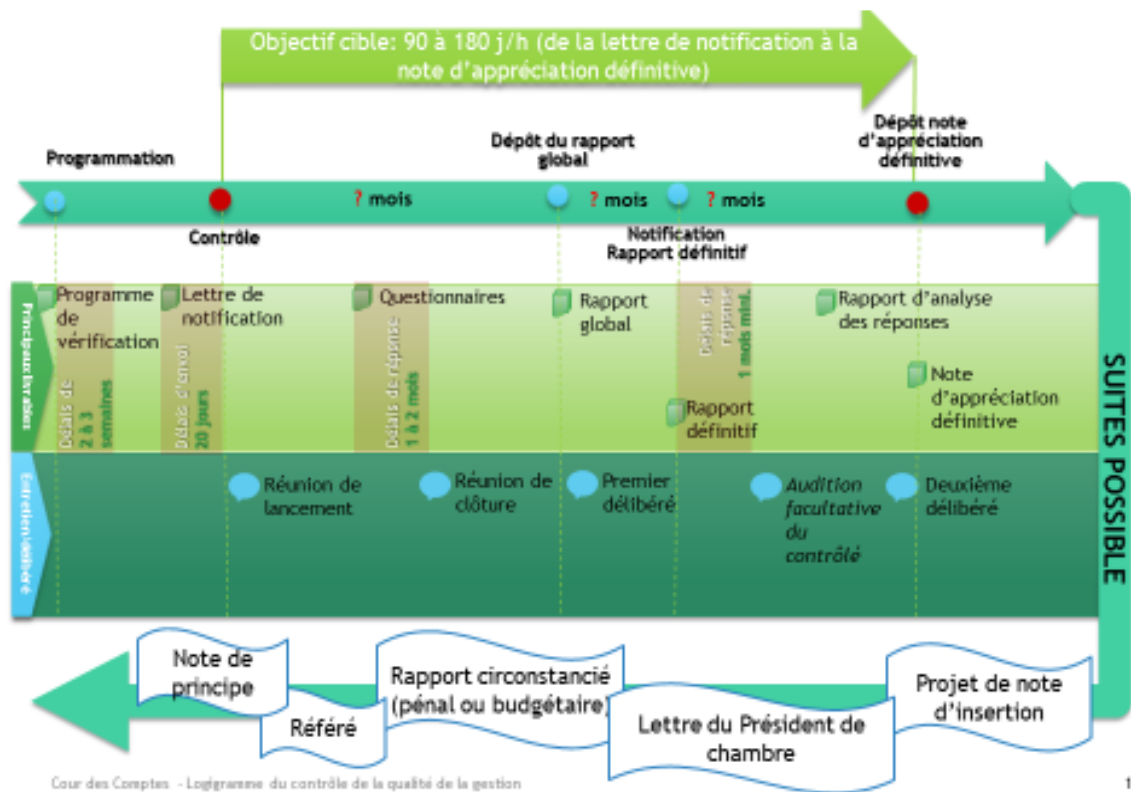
Objectif cible: 90 à 180 j/h (de la lettre de notification à la note d'appréciation définitive)

Programmation

Contrôle

? mois

Dépôt du rapport global

? mois

Notification Rapport définitif

? mois

Dépôt note d'appréciation définitive

Principaux livrables

Programme de vérification

Délais de 2 à 3 semaines

Lettre de notification

Délais d'envoi 20 jours

Questionnaires

Délais de réponse 1 à 2 mois

Rapport global

Délais de réponse 1 mois mini.

Rapport définitif

Rapport d'analyse des réponses

Note d'appréciation définitive

Entretien/délibéré

Réunion de lancement

Réunion de clôture

Premier délibéré

Audition facultative du contrôlé

Deuxième délibéré

SUITES POSSIBLE

Note de principe

Référé

Rapport circonstancié (pénal ou budgétaire)

Lettre du Président de chambre

Projet de note d'insertion

Cour des Comptes - Logigramme du contrôle de la qualité de la gestion

1